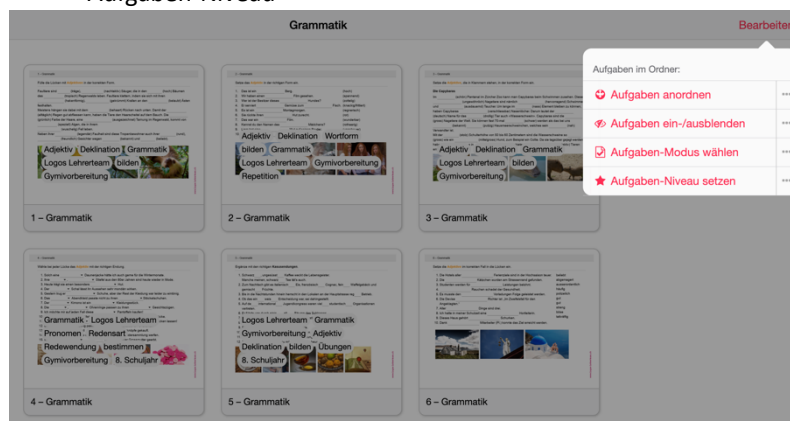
Aufgaben-Niveau

Grammatik

Bearbeiten

Aufgaben im Ordner:

Aufgaben anordnen

Aufgaben ein-/ausblenden

Aufgaben-Modus wählen

Aufgaben-Niveau setzen

Adjektiv Deklination Grammatik
Logos Lehrerteam bilden
Gymivorbereitung

1 – Grammatik

Adjektiv Deklination Wortform
bilden Grammatik
Logos Lehrerteam Gymivorbereitung
Repetition

2 – Grammatik

Adjektiv Deklination Grammatik
Logos Lehrerteam bilden
Gymivorbereitung

3 – Grammatik

Grammatik Logos Lehrerteam
Pronomen Redensart
Redewendung bestimmen
Gymivorbereitung 8. Schuljahr

4 – Grammatik

Logos Lehrerteam Grammatik
Gymivorbereitung Adjektiv
Deklination bilden Übungen
8. Schuljahr

5 – Grammatik

6 – Grammatik